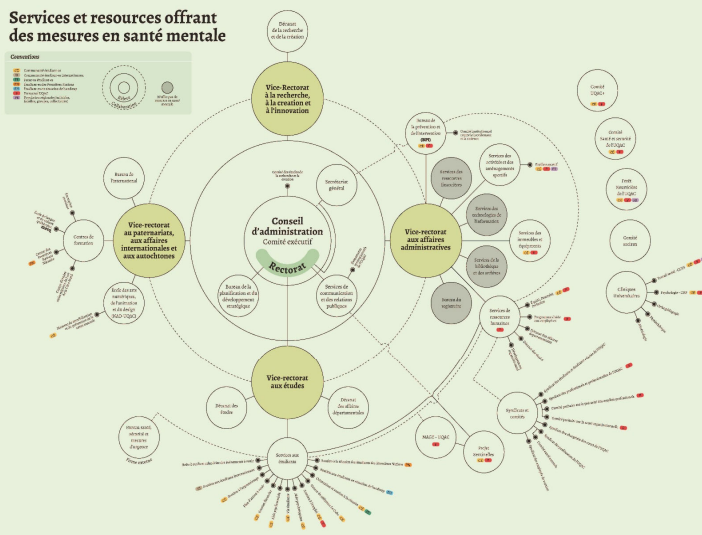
Services et resources offrant des mesures en santé mentale

Conventions

Vice-Rectorat à la recherche, à la creation et à l'innovation

Décanat de la recherche et de la création

Conseil d'administration

Comité exécutif

Rectorat

Secrétariat général

Bureau de la planification et du développement stratégique

Services des communications et des relations publiques

Vice-rectorat au paternariats, aux affaires internationales et aux autochtones

Bureau de l'international

Centres de formation

École des arts numériques, de l'animation et du design (NAD-UQAC)

Vice-rectorat aux affaires administratives

Bureau de la prévention et de l'intervention

Services des immeubles et équipements

Service des ressources financières

Service des technologies de l'information

Services de la bibliothèque et des archives

Service du registrariat

Services des ressources humaines

Vice-rectorat aux études

Décanat des études

Décanat des affaires départementales

Services aux étudiants

MAGE-UQAC

Syndicats et comités

Comité UQAC

Conseil Santé et sécurité de l'UQAC

Comité sociaux

Cliniques universitaires

Psychologie

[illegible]